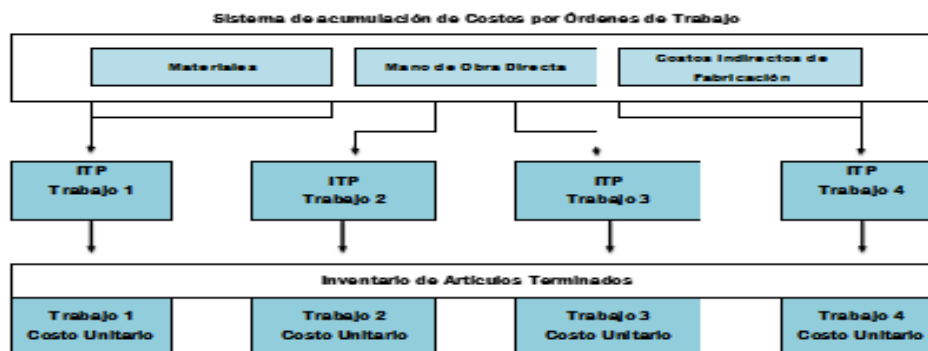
Sistema de acumulación de Costos por Órdenes de Trabajo

Materiales

Mano de Obra Directa

Costos Indirectos de Fabricación

ITP
Trabajo 1

ITP
Trabajo 2

ITP
Trabajo 3

ITP
Trabajo 4

Inventario de Artículos Terminados

Trabajo 1
Costo Unitario

Trabajo 2
Costo Unitario

Trabajo 3
Costo Unitario

Trabajo 4
Costo Unitario